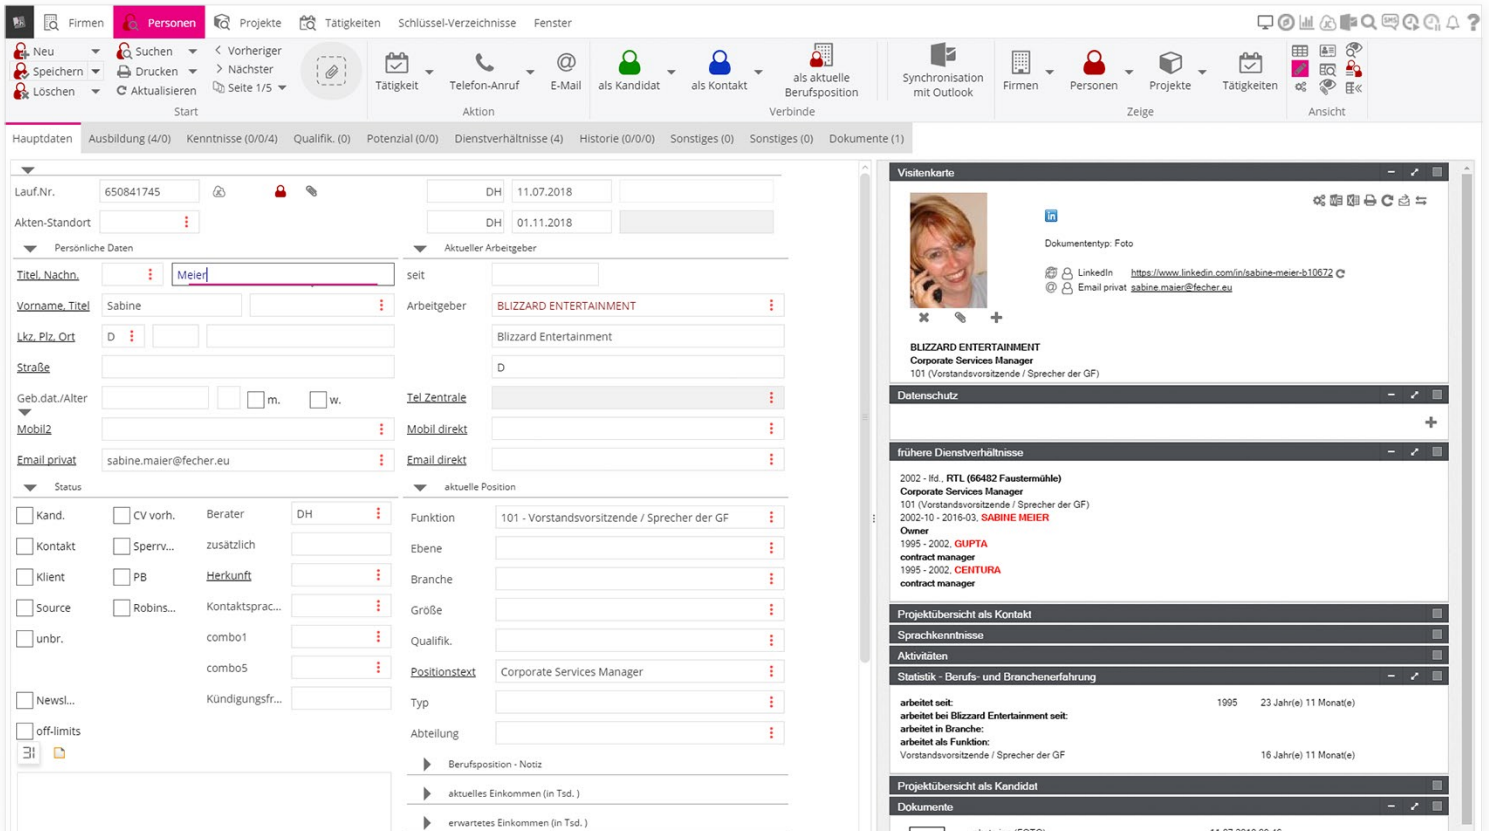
Firmen Personen Projekte Tätigkeiten Schlüssel-Verzeichnisse Fenster

Neu Suchen Vorheriger
Speichern Drucken Nächster
Löschen Aktualisieren Seite 1/5
Start

Tätigkeit Telefon-Anruf E-Mail
Aktion

als Kandidat als Kontakt als aktuelle Berufsposition
Verbinde

Synchronisation mit Outlook

Firmen Personen Projekte Tätigkeiten
Zeige

Ansicht

Hauptdaten Ausbildung (4/0) Kenntnisse (0/0/4) Qualifik. (0) Potenzial (0/0) Dienstverhältnisse (4) Historie (0/0/0) Sonstiges (0) Sonstiges (0) Dokumente (1)

Lauf.Nr. 650841745
DH 11.07.2018
Akten-Standort
DH 01.11.2018

Persönliche Daten
Titel, Nachn. Meier
Vorname, Titel Sabine
Lkz, Plz, Ort D
Straße
Geb.dat./Alter m. w.
Mobil2
Email privat sabine.maier@fecher.eu

Aktueller Arbeitgeber
seit
Arbeitgeber BLIZZARD ENTERTAINMENT
Blizzard Entertainment
D
Tel Zentrale
Mobil direkt
Email direkt

Status
Kand. CV vorh. Berater DH
Kontakt Sperrv... zusätzlich
Klient PB Herkunft
Source Robins... Kontaktsprac...
unbr. combo1
combo5
Newsl... Kündigungsfr...
off-limits

aktuelle Position
Funktion 101 - Vorstandsvorsitzende / Sprecher der GF
Ebene
Branche
Größe
Qualifik.
Positionstext Corporate Services Manager
Typ
Abteilung
Berufsposition - Notiz
aktuelles Einkommen (in Tsd.)
erwartetes Einkommen (in Tsd.)

Visitenkarte
Dokumententyp: Foto
LinkedIn https://www.linkedin.com/in/sabine-meier-b10672
Email privat sabine.maier@fecher.eu
BLIZZARD ENTERTAINMENT
Corporate Services Manager
101 (Vorstandsvorsitzende / Sprecher der GF)

Datenschutz

frühere Dienstverhältnisse
2002 - lfd., RTL (66482 Faustermühle)
Corporate Services Manager
101 (Vorstandsvorsitzende / Sprecher der GF)
2002-10 - 2016-03, SABINE MEIER
Owner
1995 - 2002, GUPTA
contract manager
1995 - 2002, CENTURA
contract manager

Projektübersicht als Kontakt
Sprachkenntnisse
Aktivitäten
Statistik - Berufs- und Branchenerfahrung
arbeitet seit: 1995 23 Jahr(e) 11 Monat(e)
arbeitet bei Blizzard Entertainment seit:
arbeitet in Branche:
arbeitet als Funktion:
Vorstandsvorsitzende / Sprecher der GF 16 Jahr(e) 11 Monat(e)
Projektübersicht als Kandidat
Dokumente